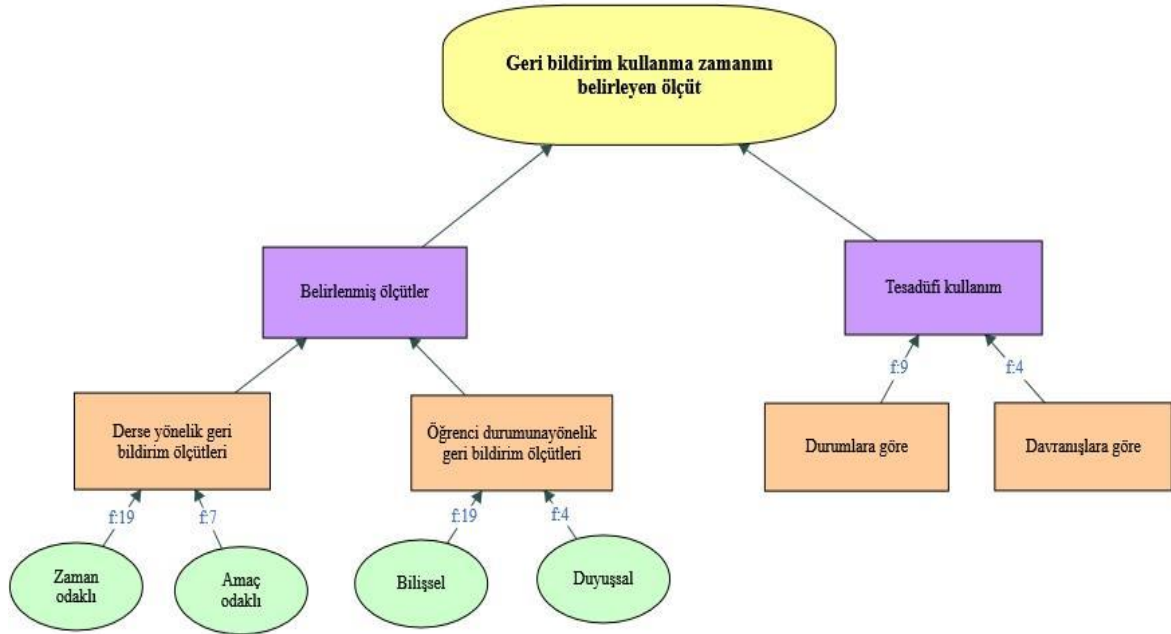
Geri bildirim kullanma zamanını belirleyen ölçüt

Belirlenmiş ölçütler

Tesadüfi kullanım

Derse yönelik geri bildirim ölçütleri

Öğrenci durumunayönelik geri bildirim ölçütleri

f:9

f:4

Durumlara göre

Davranışlara göre

f:19

f:7

f:19

f:4

Zaman odaklı

Amaç odaklı

Bilişsel

Duyuşsal